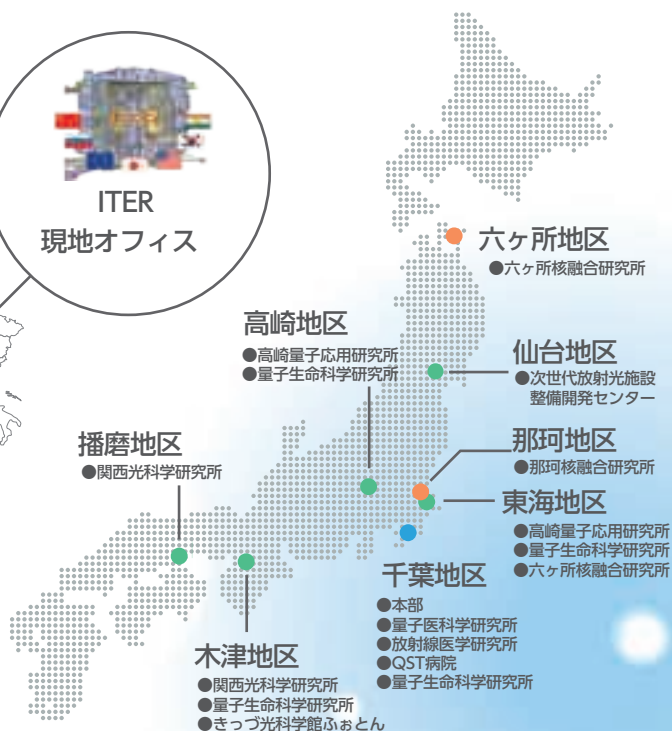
ITER
現地オフィス

六ヶ所地区
●六ヶ所核融合研究所

高崎地区
●高崎量子応用研究所
●量子生命科学研究所

仙台地区
●次世代放射光施設整備開発センター

播磨地区
●関西光科学研究所

那珂地区
●那珂核融合研究所

東海地区
●高崎量子応用研究所
●量子生命科学研究所
●六ヶ所核融合研究所

千葉地区
●本部
●量子医科学研究所
●放射線医学研究所
●QST病院
●量子生命科学研究所

木津地区
●関西光科学研究所
●量子生命科学研究所
●きっづ光科学館ふぉとん